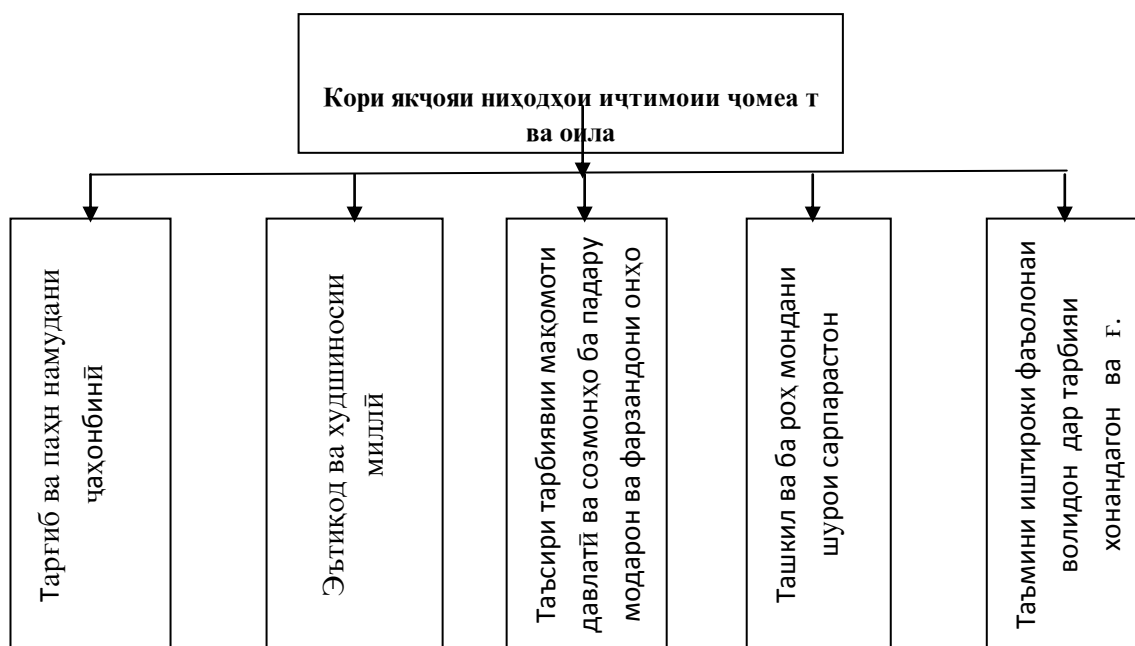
Кори якҷояи ниҳодҳои иҷтимоии ҷомеа т ва оила

Тарғиб ва паҳн намудани ҷаҳонбинӣ

Эътиқод ва худшиносии миллӣ

Таъсири тарбиявии мақомоти давлатӣ ва созмонҳо ба падару модарон ва фарзандони онҳо

Ташкил ва ба роҳ мондани шурои сарпарастон

Таъмини иштироки фаъолонаи волидон дар тарбияи хонандагон ва г.